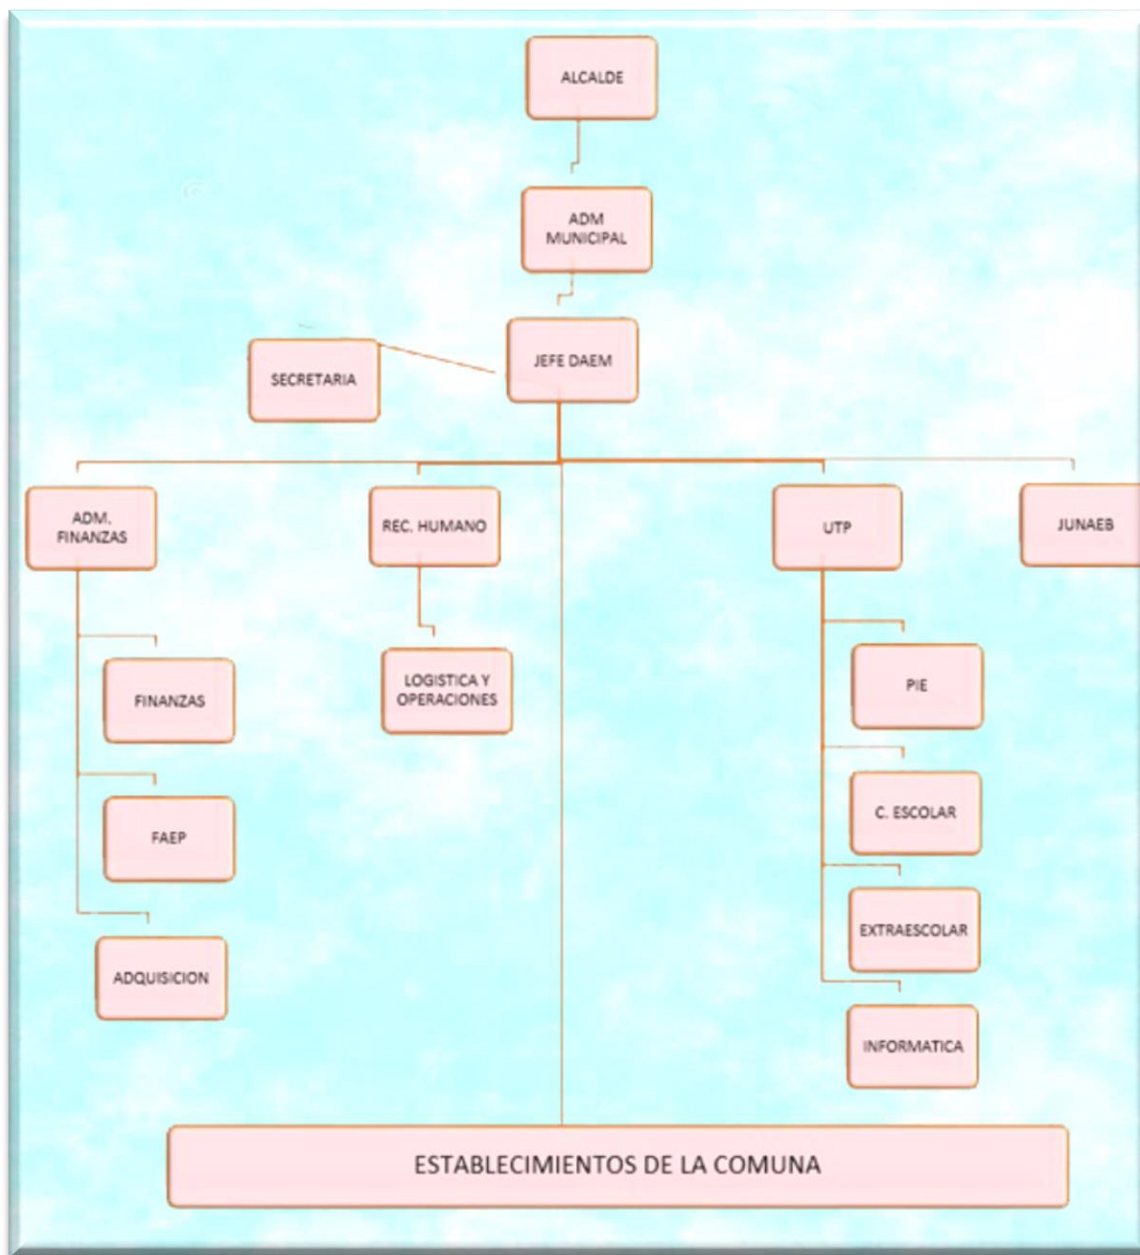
ALCALDE

ADM MUNICIPAL

SECRETARIA

JEFE DAEM

ADM. FINANZAS

REC. HUMANO

UTP

JUNAEB

FINANZAS

LOGISTICA Y OPERACIONES

PIE

FAEP

C. ESCOLAR

EXTRAESCOLAR

ADQUISICION

INFORMATICA

ESTABLECIMIENTOS DE LA COMUNA